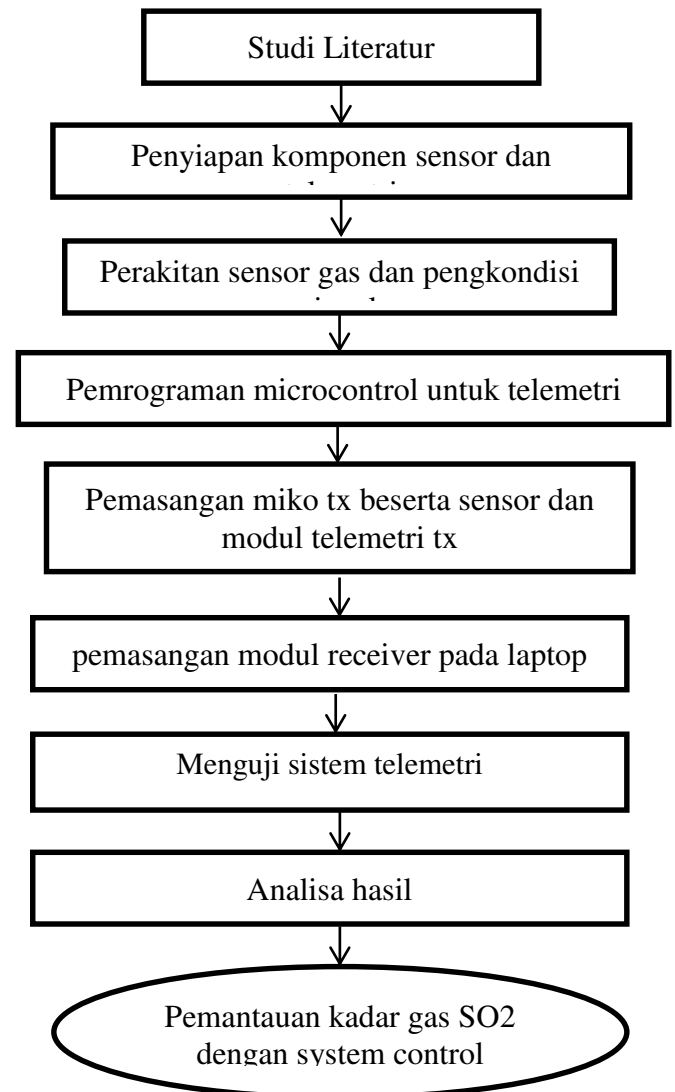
Studi Literatur

Penyiapan komponen sensor dan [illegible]

Perakitan sensor gas dan pengkondisi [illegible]

Pemrograman microcontrol untuk telemetri

Pemasangan miko tx beserta sensor dan modul telemetri tx

pemasangan modul receiver pada laptop

Menguji sistem telemetri

Analisa hasil

Pemantauan kadar gas SO2 dengan system control